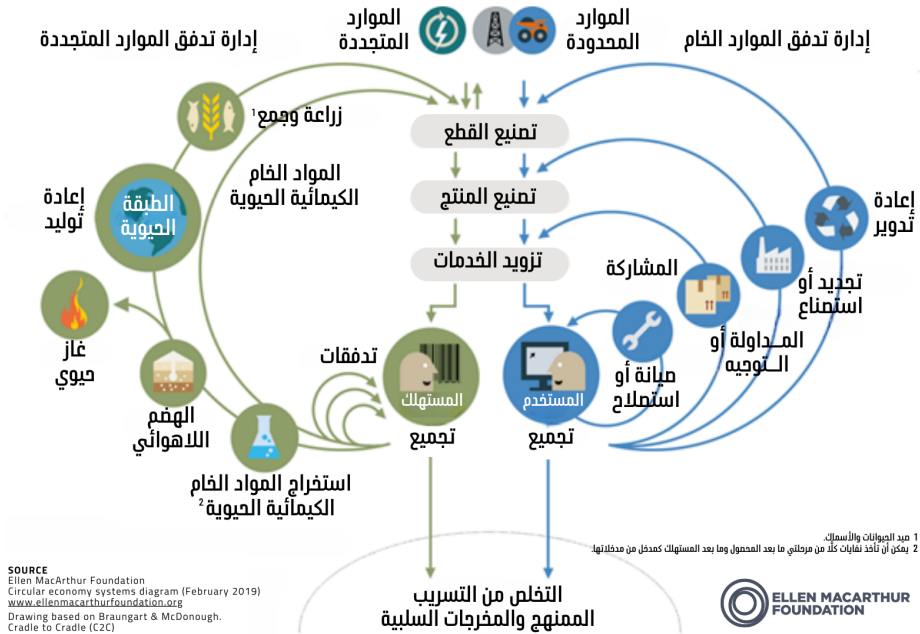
إدارة تدفق الموارد المتجددة

الموارد المتجددة

الموارد المحدودة

إدارة تدفق الموارد الخام

زراعة وجمع$^1$

المواد الخام الكيمائية الحيوية

تصنيع القطع

تصنيع المنتج

تزويد الخدمات

إعادة توليد

الطبقة الحيوية

إعادة تدوير

تجديد أو استصناع

المشاركة

المـداولة أو الـتوجيه

صيانة أو استصلاح

غاز حيوي

الهضم اللاهوائي

تدفقات

المستهلك

تجميع

المستخدم

تجميع

استخراج المواد الخام الكيمائية الحيوية$^2$

1 صيد الحيوانات والأسماك.
2 يمكن أن تأخذ نفايات كلا من مرحلتي ما بعد المحصول وما بعد المستهلك كمدخل من مدخلاتها.

SOURCE
Ellen MacArthur Foundation
Circular economy systems diagram (February 2019)
www.ellenmacarthurfoundation.org
Drawing based on Braungart & McDonough, Cradle to Cradle (C2C)

التخلص من التسريب الممنهج والمخرجات السلبية

ELLEN MACARTHUR FOUNDATION